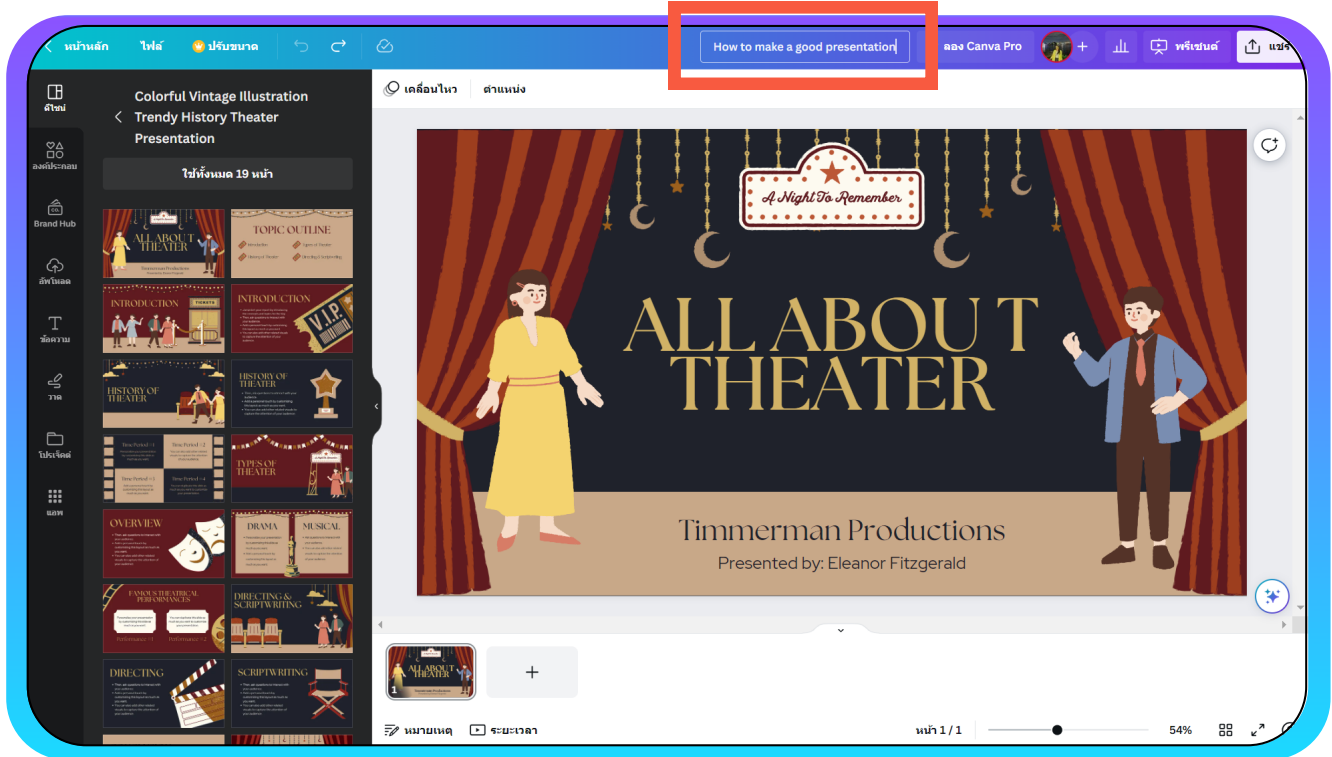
หน้าหลัก ไฟล์ ปรับขนาด

How to make a good presentation

ลอง Canva Pro

พรีเซนต์ แชร์

ดีไซน์

องค์ประกอบ

Brand Hub

อัพโหลด

ข้อความ

วาด

โปรเจ็กต์

แอพ

Colorful Vintage Illustration Trendy History Theater Presentation

ใช้ทั้งหมด 19 หน้า

ALL ABOUT THEATER

TOPIC OUTLINE

INTRODUCTION

INTRODUCTION

HISTORY OF THEATER

HISTORY OF THEATER

TYPES OF THEATER

OVERVIEW

DRAMA

MUSICAL

FAMOUS THEATRICAL PERFORMANCES

DIRECTING & SCRIPTWRITING

DIRECTING

SCRIPTWRITING

เคลื่อนไหว ตำแหน่ง

A Night To Remember

ALL ABOUT THEATER

Timmerman Productions

Presented by: Eleanor Fitzgerald

1

+

หมายเหตุ ระยะเวลา

หน้า 1 / 1

54%